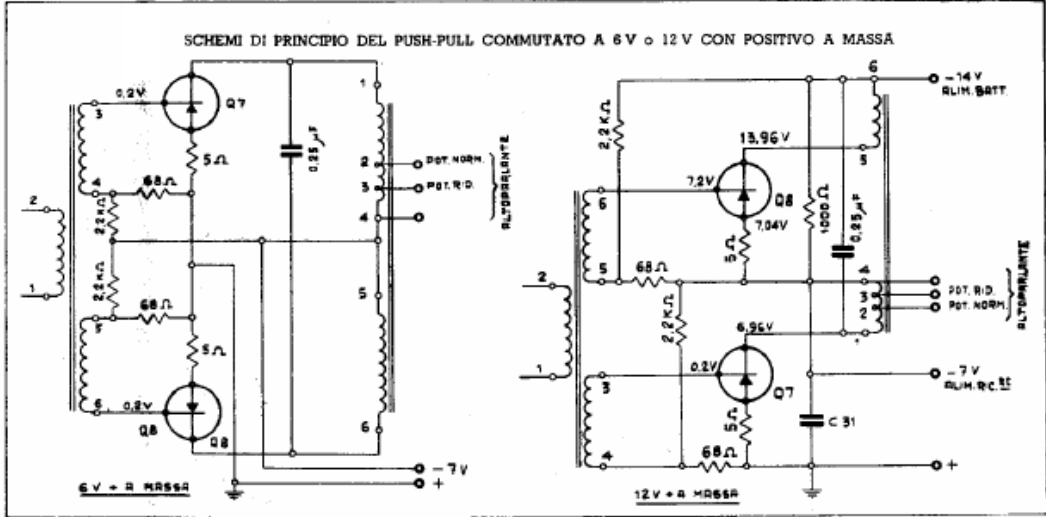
SCHEMI DI PRINCIPIO DEL PUSH-PULL COMMUTATO A 6 V o 12 V CON POSITIVO A MASSA

0,2V
Q7
3
5Ω
4
68Ω
2,2KΩ
2
1
2,2KΩ
68Ω
5
5Ω
6
0,2V
Q8
Q8
0,25μF
1
2
POT. NORM.
3
POT. RID.
4
ALTOPARLANTE
5
6
– 7V
+
6V + A MASSA

6
– 14V
ALIM. BATT.
2,2KΩ
13,96V
5
7,2V
6
Q8
7,04V
1000Ω
0,25μF
5Ω
2
5
68Ω
4
POT. RID.
3
POT. NORM.
2
ALTOPARLANTE
2,2KΩ
6,96V
1
0,2V
3
Q7
5Ω
– 7V
ALIM. RIC.RE
C 31
4
68Ω
+
12V + A MASSA